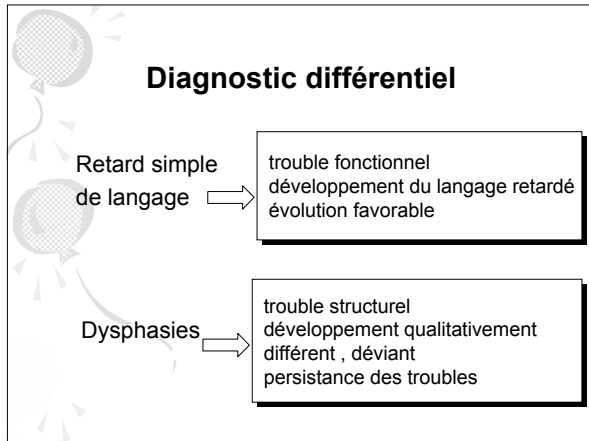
Diagnostic différentiel

Retard simple de langage

trouble fonctionnel
développement du langage retardé
évolution favorable

Dysphasies

trouble structurel
développement qualitativement différent , déviant
persistance des troubles